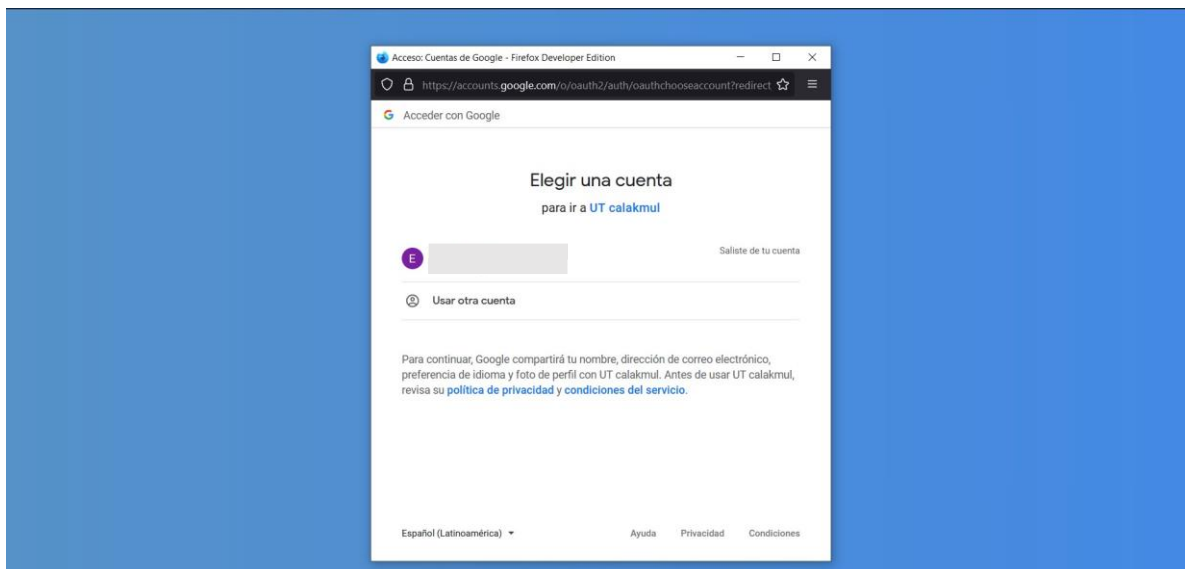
Acceso: Cuentas de Google - Firefox Developer Edition

https://accounts.google.com/o/oauth2/auth/oauthchooseaccount?redirect

G Acceder con Google

Elegir una cuenta

para ir a UT calakmul

E

Saliste de tu cuenta

Usar otra cuenta

Para continuar, Google compartirá tu nombre, dirección de correo electrónico, preferencia de idioma y foto de perfil con UT calakmul. Antes de usar UT calakmul, revisa su política de privacidad y condiciones del servicio.

Español (Latinoamérica)

Ayuda Privacidad Condiciones